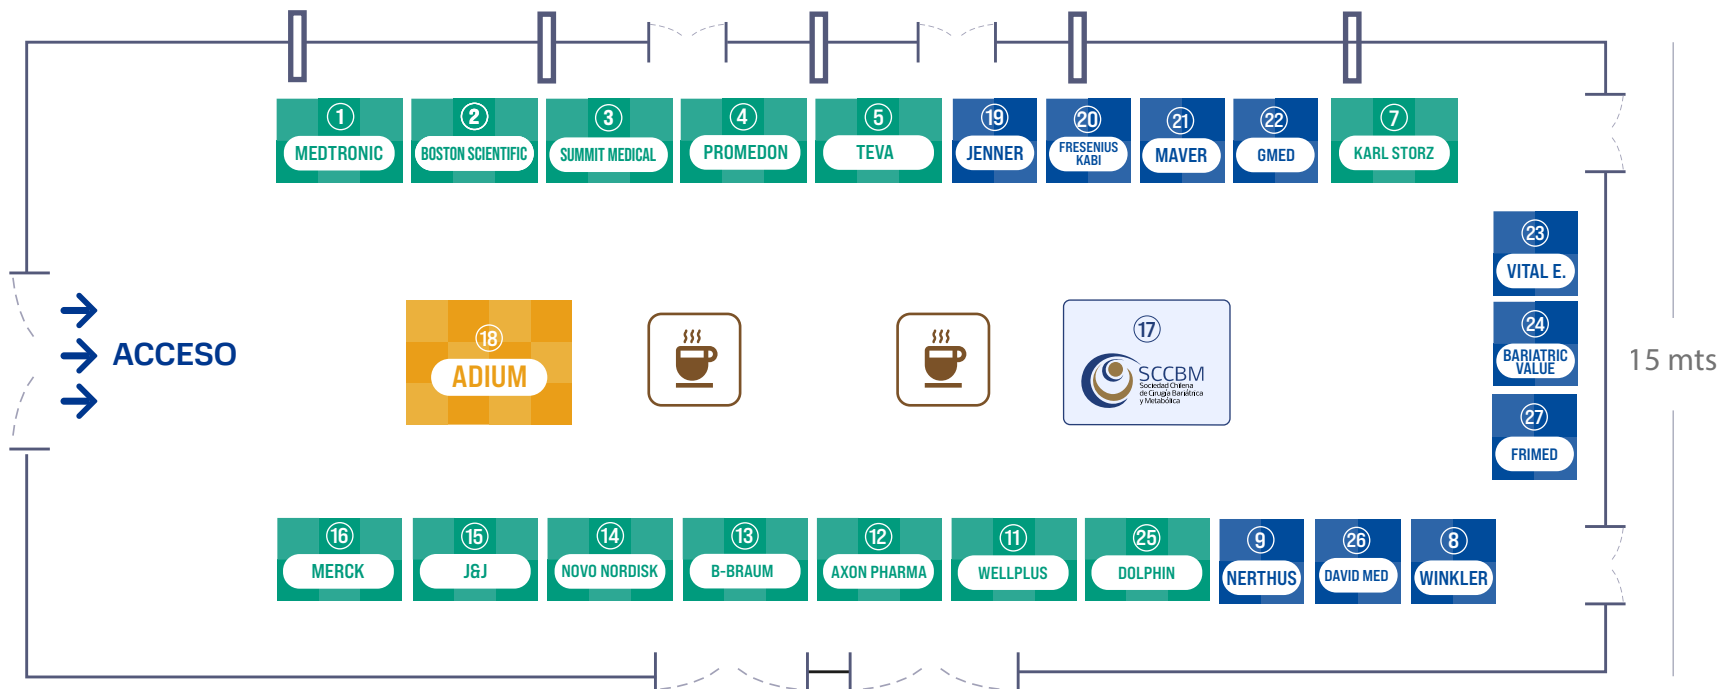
1 MEDTRONIC
2 BOSTON SCIENTIFIC
3 SUMMIT MEDICAL
4 PROMEDON
5 TEVA
19 JENNER
20 FRESENIUS KABI
21 MAVER
22 GMED
7 KARL STORZ

ACCESO

18 ADIUM

17 SCCBM Sociedad Chilena de Cirugía Bariátrica y Metabólica

23 VITAL E.
24 BARIATRIC VALUE
27 FRIMED

15 mts

16 MERCK
15 J&J
14 NOVO NORDISK
13 B-BRAUM
12 AXON PHARMA
11 WELLPLUS
25 DOLPHIN
9 NERTHUS
26 DAVID MED
8 WINKLER